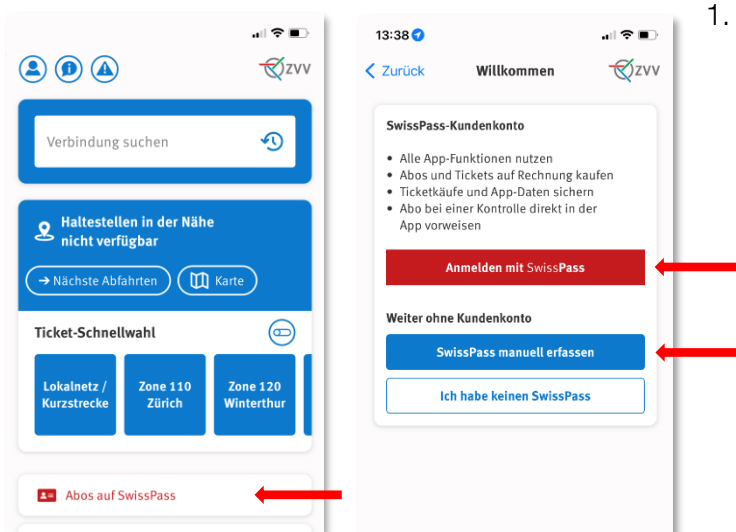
ZVV

Verbindung suchen

Haltestellen in der Nähe nicht verfügbar

→ Nächste Abfahrten

Karte

Ticket-Schnellwahl

Lokalnetz / Kurzstrecke

Zone 110 Zürich

Zone 120 Winterthur

Abos auf SwissPass

13:38

< Zurück

Willkommen

ZVV

SwissPass-Kundenkonto

• Alle App-Funktionen nutzen
• Abos und Tickets auf Rechnung kaufen
• Ticketkäufe und App-Daten sichern
• Abo bei einer Kontrolle direkt in der App vorweisen

Anmelden mit SwissPass

Weiter ohne Kundenkonto

SwissPass manuell erfassen

Ich habe keinen SwissPass

1.